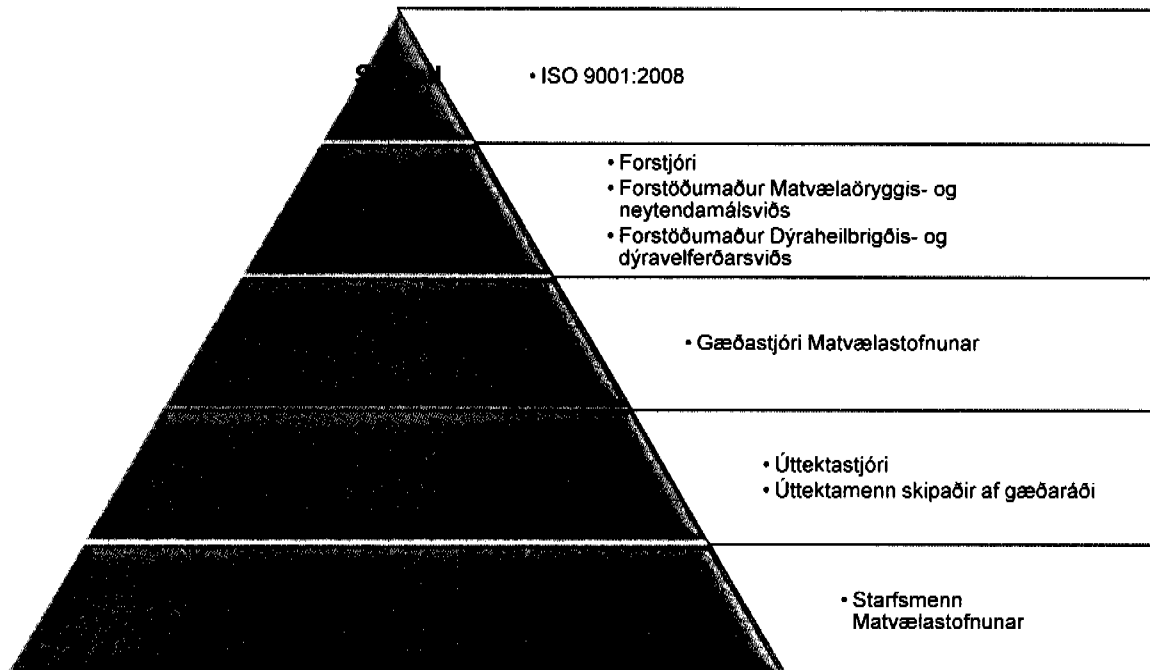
S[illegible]I

• ISO 9001:2008

• Forstjóri
• Forstöðumaður Matvælaöryggis- og neytendamálsviðs
• Forstöðumaður Dýraheilbrigðis- og dýravelferðarsviðs

• Gæðastjóri Matvælastofnunar

• Úttektastjóri
• Úttektamenn skipaðir af gæðaráði

• Starfsmenn Matvælastofnunar